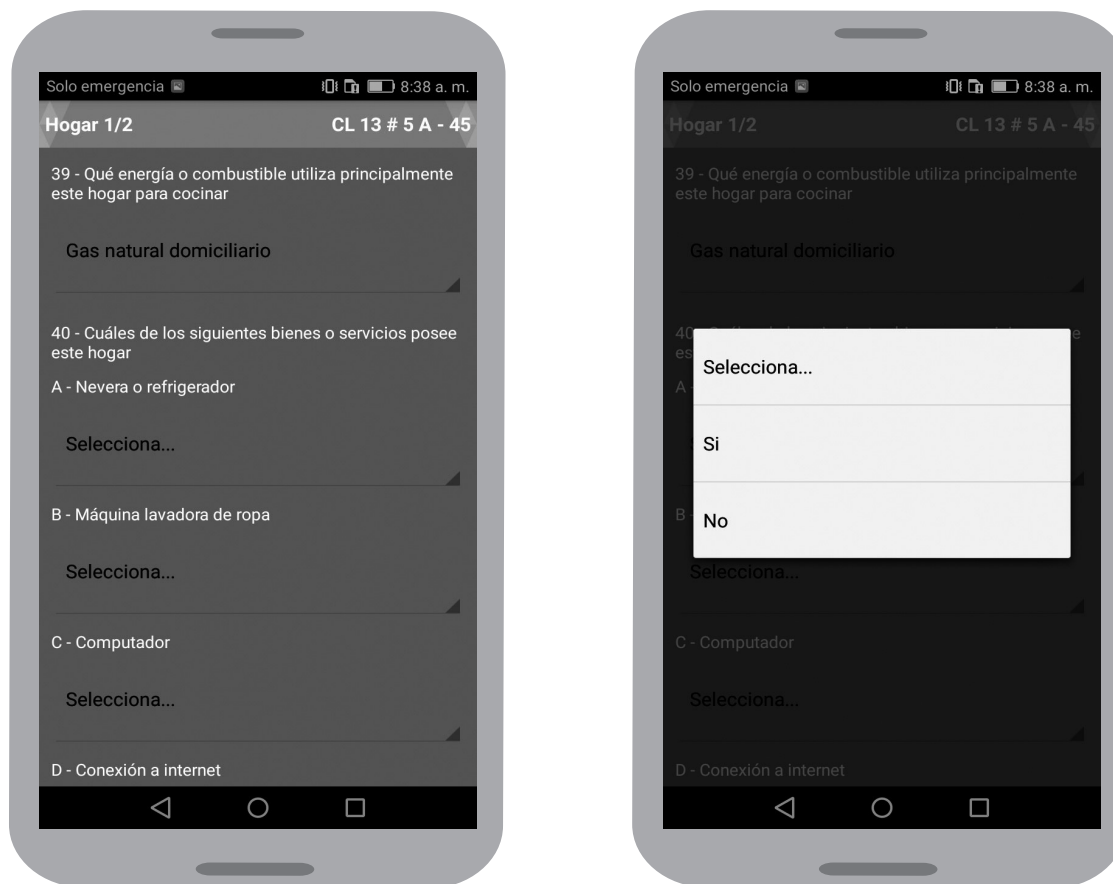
Solo emergencia 8:38 a. m.

Hogar 1/2 CL 13 # 5 A - 45

39 - Qué energía o combustible utiliza principalmente este hogar para cocinar

Gas natural domiciliario

40 - Cuáles de los siguientes bienes o servicios posee este hogar

A - Nevera o refrigerador

Selecciona...

B - Máquina lavadora de ropa

Selecciona...

C - Computador

Selecciona...

D - Conexión a internet

Solo emergencia 8:38 a. m.

Hogar 1/2 CL 13 # 5 A - 45

39 - Qué energía o combustible utiliza principalmente este hogar para cocinar

Gas natural domiciliario

40 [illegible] e

es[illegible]

A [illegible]

Selecciona...

Si

No

B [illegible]

Selecciona...

C - Computador

Selecciona...

D - Conexión a internet